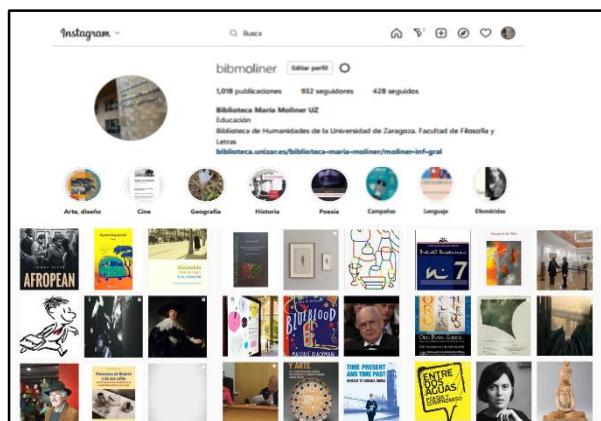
Instagram

Busca

bibmoliner Editar perfil

1.018 publicaciones 932 seguidores 428 seguidos

Biblioteca María Moliner UZ
Educación
Biblioteca de Humanidades de la Universidad de Zaragoza. Facultad de Filosofía y Letras
biblioteca.unizar.es/biblioteca-maria-moliner/moliner-inf-gral

Arte, diseño Cine Geografía Historia Poesía Campañas Lenguaje Efemérides

AFROPEAN

BLUEBLOOD

TIME PRESENT AND TIME PAST

ENTRE DOS AGUAS

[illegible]